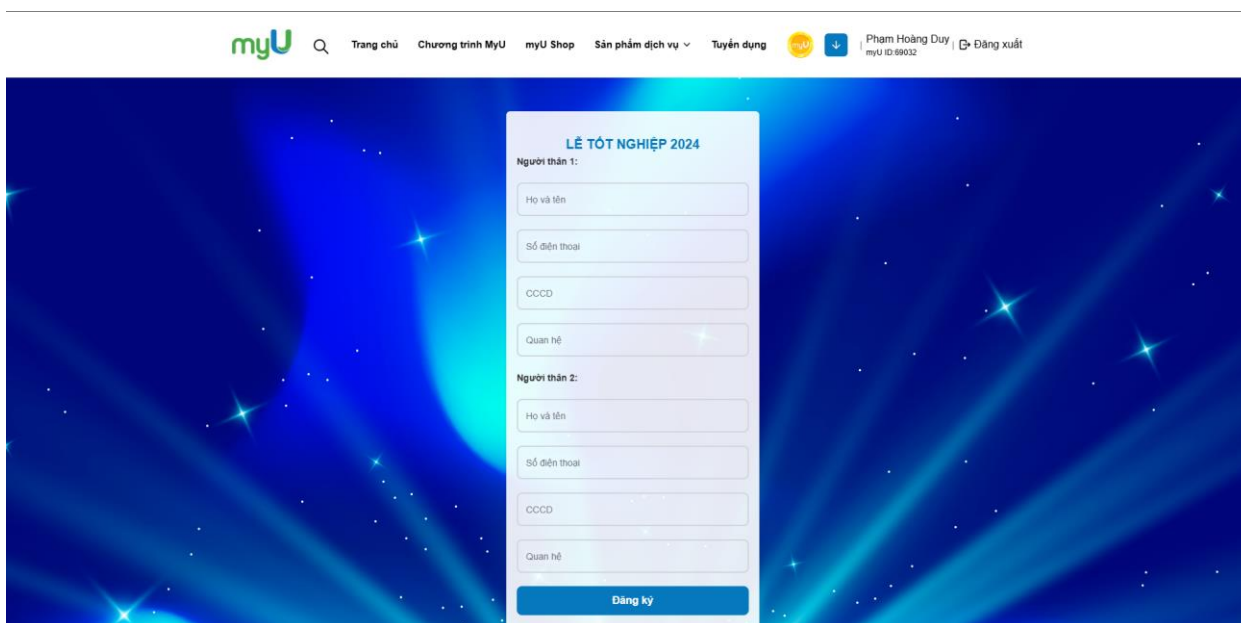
myU

Trang chủ Chương trình MyU myU Shop Sản phẩm dịch vụ Tuyển dụng

myU

Phạm Hoàng Duy
myU ID:69032

Đăng xuất

LỄ TỐT NGHIỆP 2024

Người thân 1:

Họ và tên

Số điện thoại

CCCD

Quan hệ

Người thân 2:

Họ và tên

Số điện thoại

CCCD

Quan hệ

Đăng ký